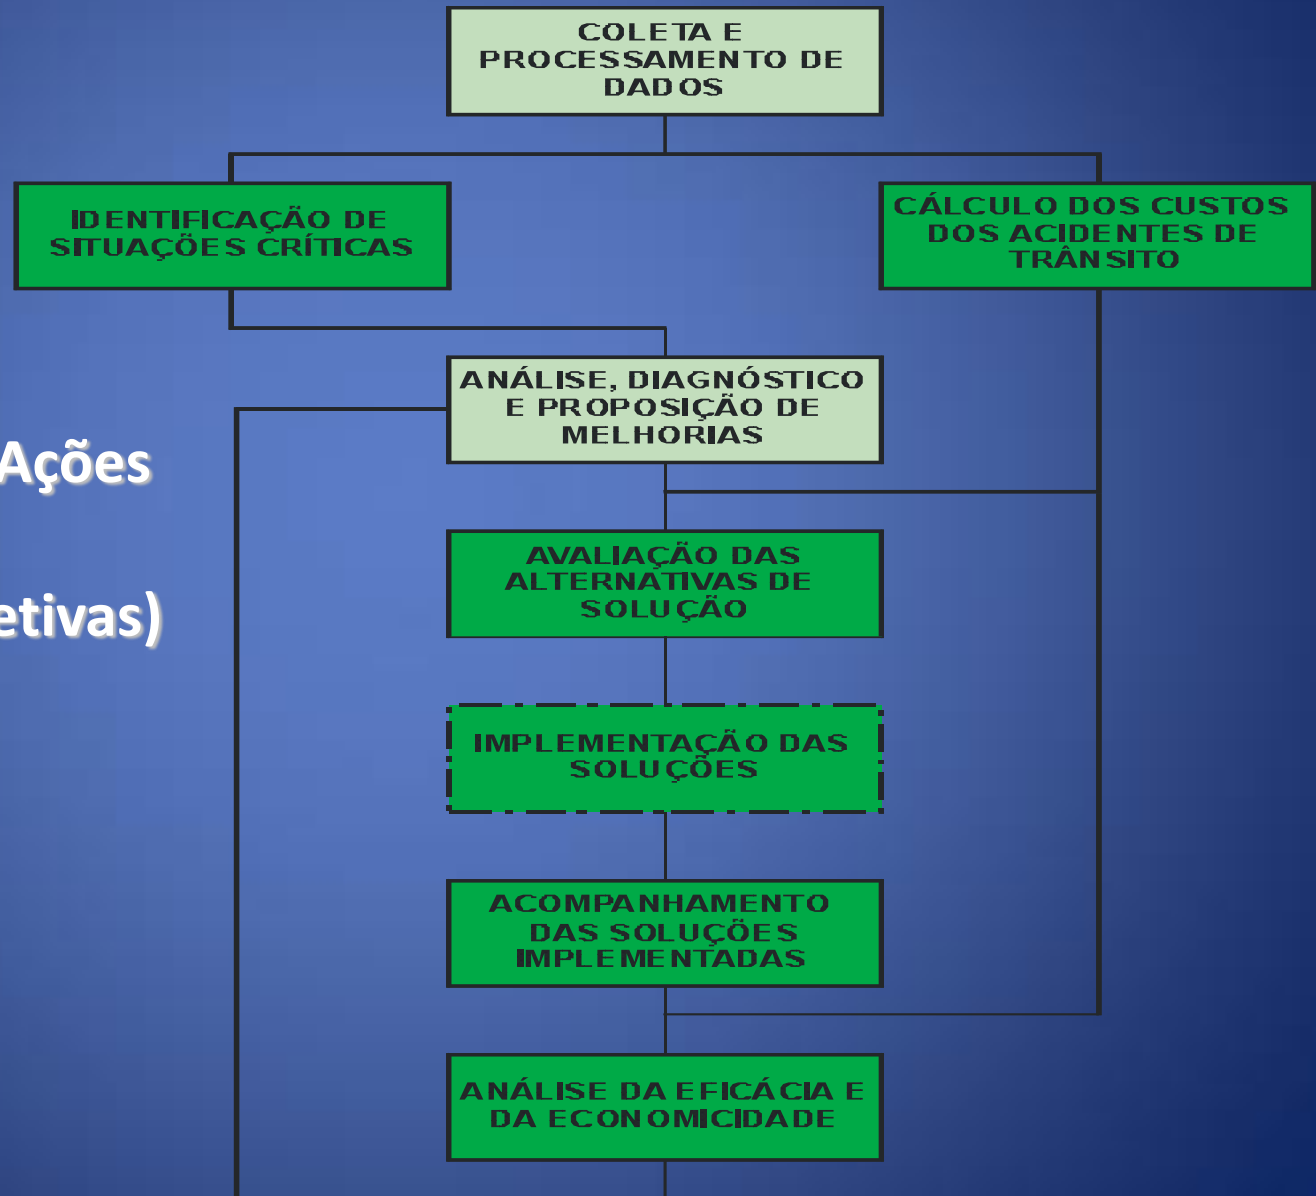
COLETA E PROCESSAMENTO DE DADOS

IDENTIFICAÇÃO DE SITUAÇÕES CRÍTICAS

CÁLCULO DOS CUSTOS DOS ACIDENTES DE TRÂNSITO

ANÁLISE, DIAGNÓSTICO E PROPOSIÇÃO DE MELHORIAS

Ações

etivas)

AVALIAÇÃO DAS ALTERNATIVAS DE SOLUÇÃO

IMPLEMENTAÇÃO DAS SOLUÇÕES

ACOMPANHAMENTO DAS SOLUÇÕES IMPLEMENTADAS

ANÁLISE DA EFICÁCIA E DA ECONOMICIDADE